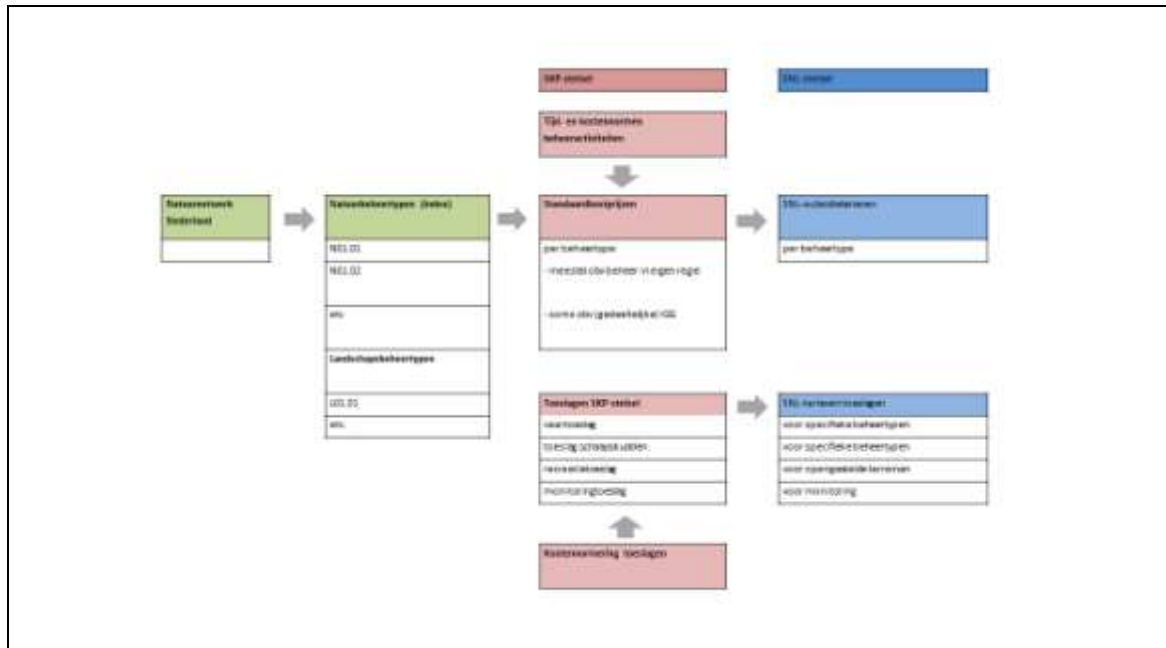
SKP stelsel

SNL stelsel

Tijd- en kostennormen beheeractiviteiten

Natuurnetwerk Nederland

Natuurbeheertypen (index)

N01.01

N01.02

etc.

Landschapsbeheertypen

L01.01

etc.

Standaardkostprijzen

per beheertype

- meestal obv beheer in eigen regie

- soms obv (gedeeltelijk) at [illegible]

SNL-subsidietarieven

per beheertype

Toeslagen SKP stelsel

vaartoeslag

toeslag schaapskudden

recreatietoeslag

monitoringtoeslag

SNL-tariefvermeerderingen

voor specifieke beheertypen

voor specifieke beheertypen

voor opengestelde terreinen

voor monitoring

Kostenraming toeslagen